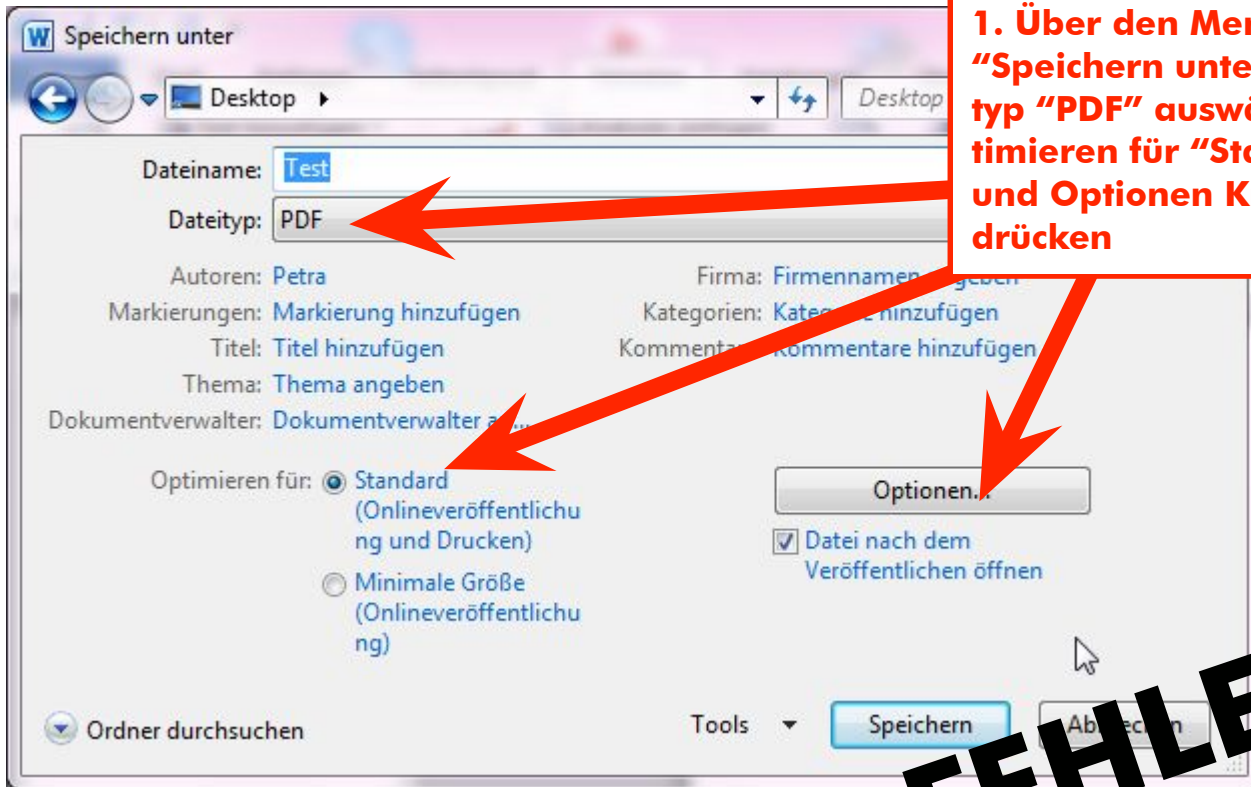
Speichern unter

Desktop

Desktop

1. Über den Men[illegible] "Speichern unte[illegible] typ "PDF" ausw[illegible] timieren für "St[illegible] und Optionen K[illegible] drücken

Dateiname: Test

Dateityp: PDF

Autoren: Petra

Markierungen: Markierung hinzufügen

Titel: Titel hinzufügen

Thema: Thema angeben

Dokumentverwalter: Dokumentverwalter a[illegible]

Firma: Firmennamen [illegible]geben

Kategorien: Kateg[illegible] hinzufügen

Komment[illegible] Kommentare hinzufügen

Optimieren für: Standard (Onlineveröffentlichung und Drucken)

Minimale Größe (Onlineveröffentlichung)

Optionen...

Datei nach dem Veröffentlichen öffnen

Ordner durchsuchen

Tools

Speichern

Ab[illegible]en

FEHLE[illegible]